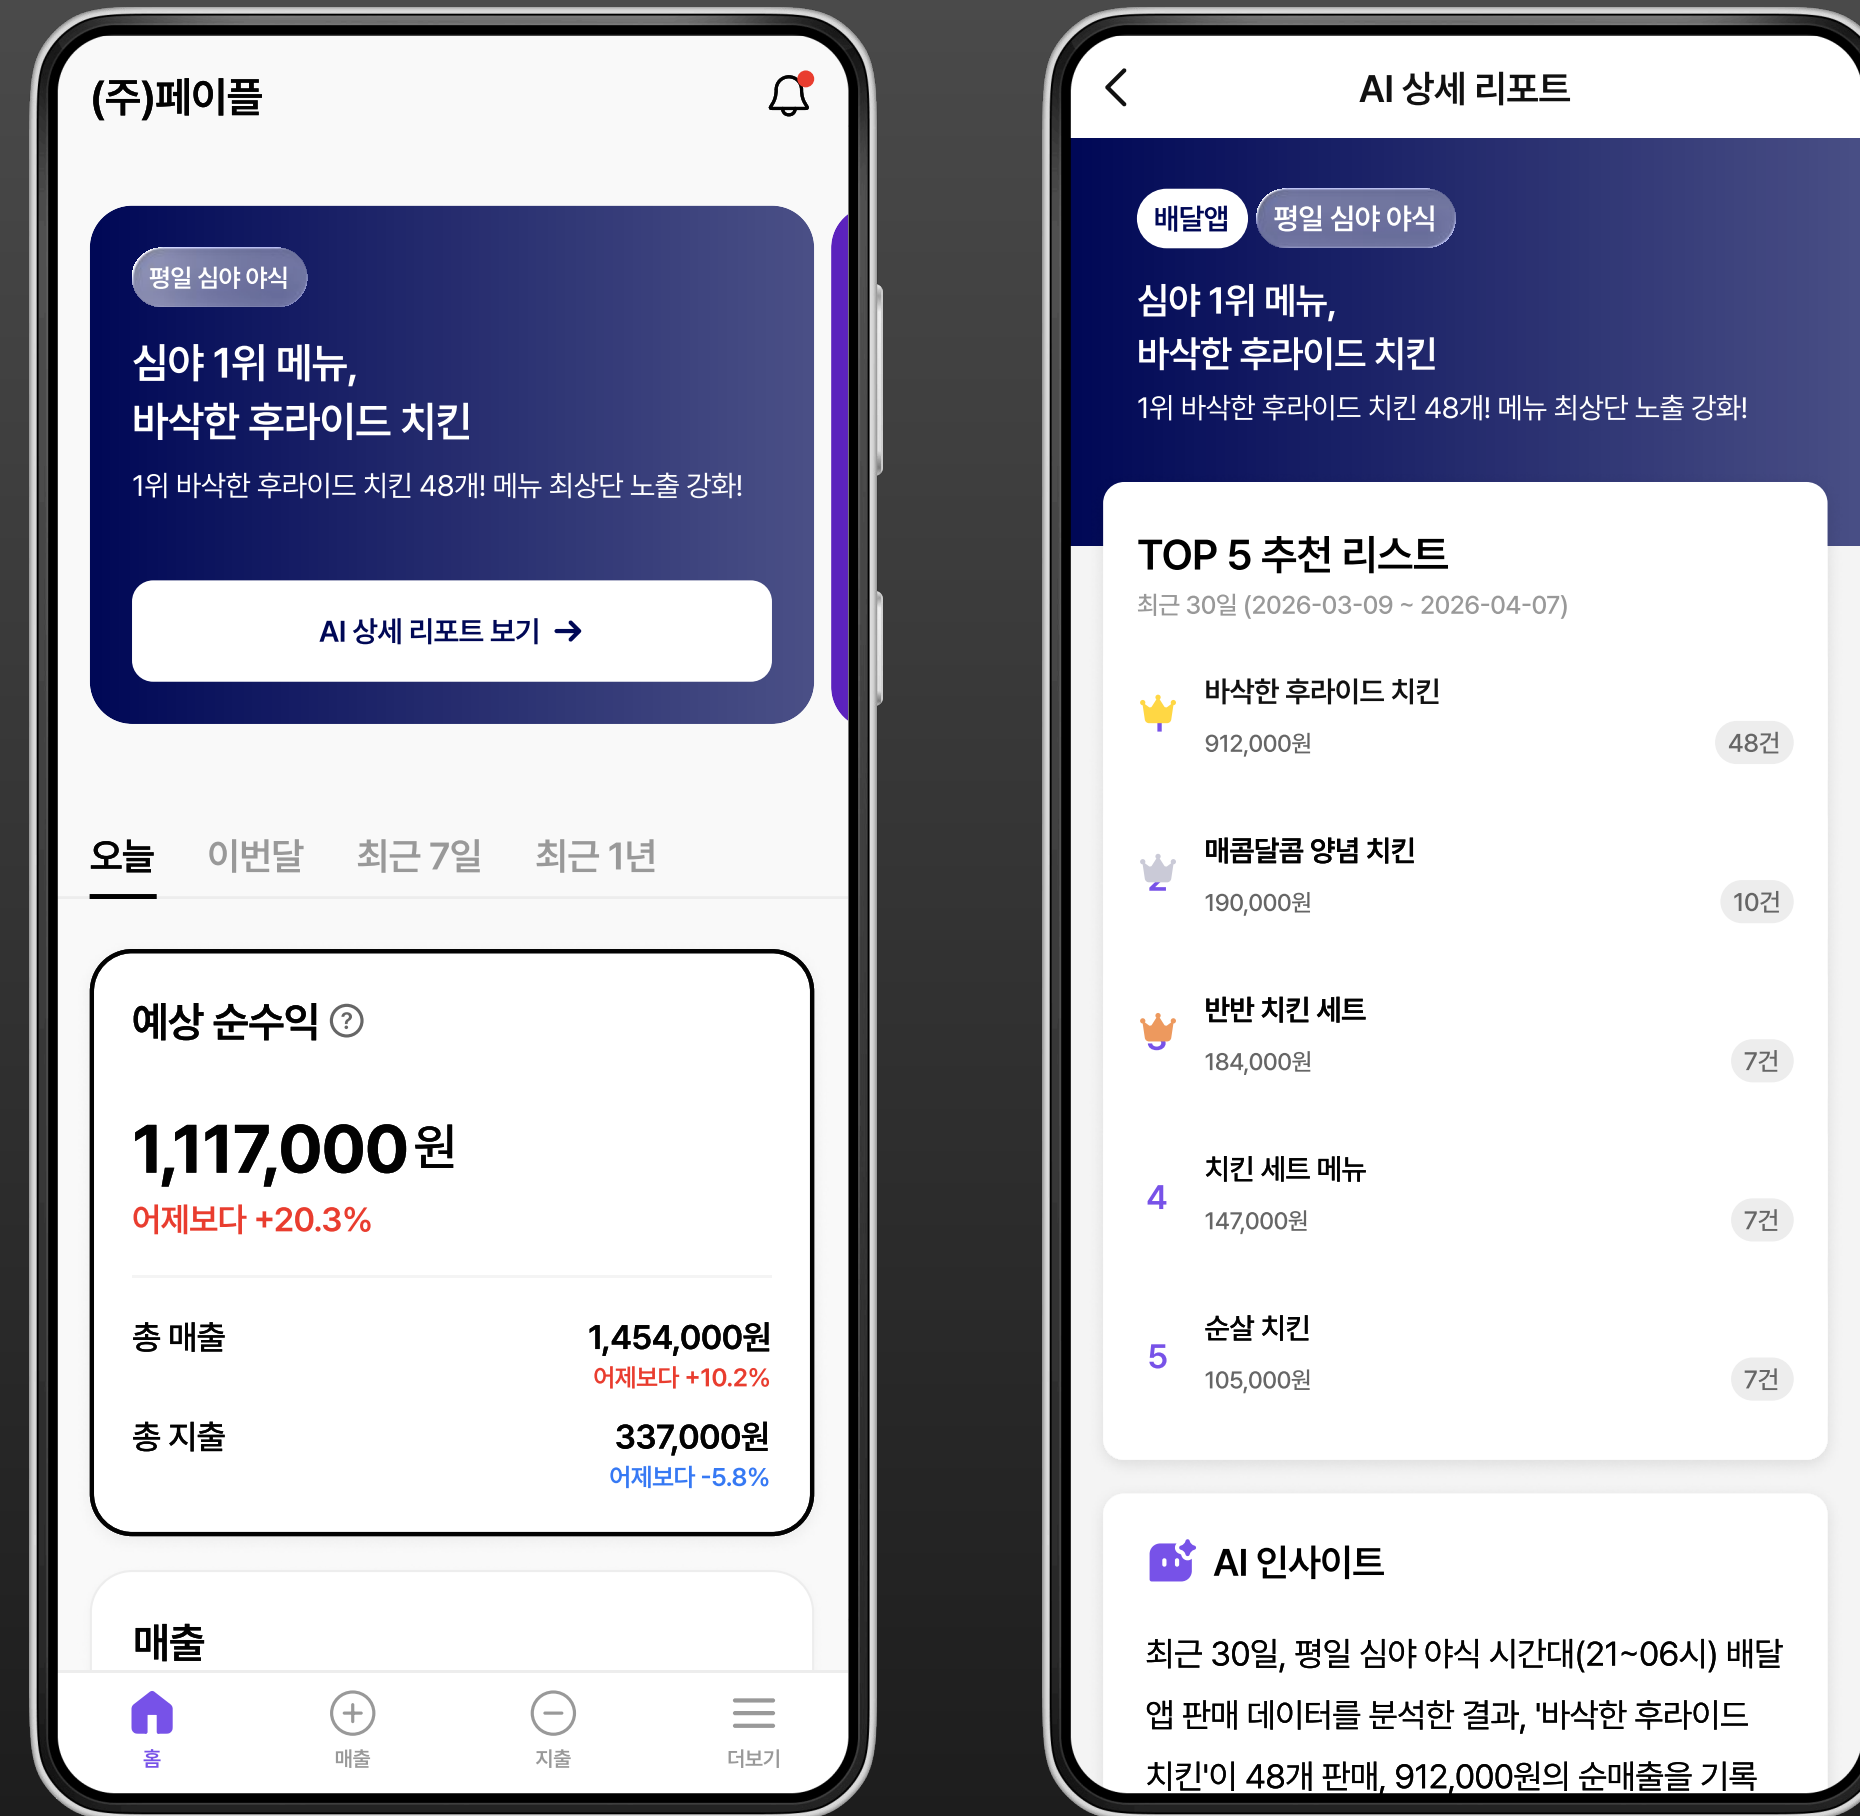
(주)페이플

평일 심야 야식

심야 1위 메뉴,
바삭한 후라이드 치킨

1위 바삭한 후라이드 치킨 48개! 메뉴 최상단 노출 강화!

AI 상세 리포트 보기 →

오늘 이번달 최근 7일 최근 1년

예상 순수익 ?

1,117,000원
어제보다 +20.3%

총 매출 1,454,000원
어제보다 +10.2%

총 지출 337,000원
어제보다 -5.8%

매출

홈 매출 지출 더보기

AI 상세 리포트

배달앱 평일 심야 야식

심야 1위 메뉴,
바삭한 후라이드 치킨

1위 바삭한 후라이드 치킨 48개! 메뉴 최상단 노출 강화!

TOP 5 추천 리스트
최근 30일 (2026-03-09 ~ 2026-04-07)

1 바삭한 후라이드 치킨
912,000원 48건

2 매콤달콤 양념 치킨
190,000원 10건

3 반반 치킨 세트
184,000원 7건

4 치킨 세트 메뉴
147,000원 7건

5 순살 치킨
105,000원 7건

AI 인사이트

최근 30일, 평일 심야 야식 시간대(21~06시) 배달 앱 판매 데이터를 분석한 결과, '바삭한 후라이드 치킨'이 48개 판매, 912,000원의 순매출을 기록